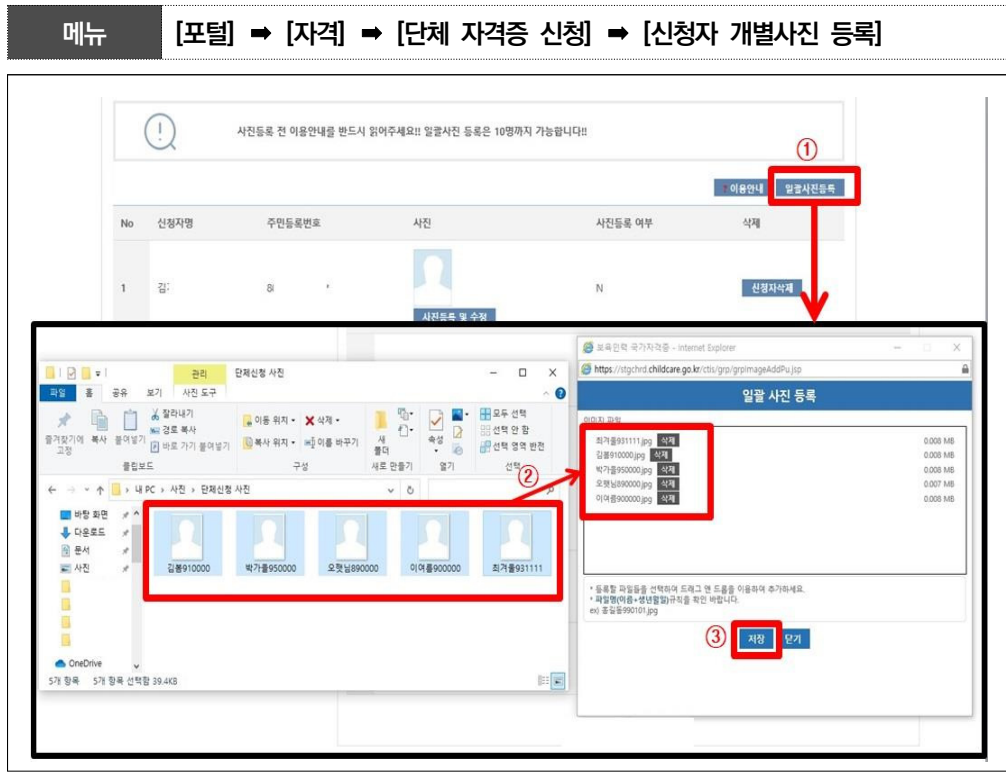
메뉴 [포털] ➡ [자격] ➡ [단체 자격증 신청] ➡ [신청자 개별사진 등록]

사진등록 전 이용안내를 반드시 읽어주세요!! 일괄사진 등록은 10명까지 가능합니다!!

①

! 이용안내 일괄사진등록

| No | 신청자명 | 주민등록번호 | 사진 | 사진등록 여부 | 삭제 |
|---|---|---|---|---|---|
| 1 | 김: | 8l | 사진등록 및 수정 | N | 신청자삭제 |

관리 단체신청 사진

파일 홈 공유 보기 사진 도구

즐겨찾기에 고정 복사 붙여넣기 잘라내기 경로 복사 바로 가기 붙여넣기 클립보드

이동 위치 삭제 복사 위치 이름 바꾸기 구성

새 폴더 새로 만들기

속성 열기

모두 선택 선택 안 함 선택 영역 반전 선택

내 PC › 사진 › 단체신청 사진

바탕 화면 다운로드 문서 사진

OneDrive

김봄910000 박가을950000 오햇님890000 이여름900000 최겨울931111

5개 항목 5개 항목 선택함 39.4KB

②

보육인력 국가자격증 - Internet Explorer

https://stgchrd.childcare.go.kr/ctis/grp/grpImageAddPu.jsp

일괄 사진 등록

이미지 파일

최겨울931111.jpg 삭제 0.008 MB
김봄910000.jpg 삭제 0.008 MB
박가을950000.jpg 삭제 0.008 MB
오햇님890000.jpg 삭제 0.007 MB
이여름900000.jpg 삭제 0.008 MB

* 등록할 파일들을 선택하여 드래그 앤 드롭을 이용하여 추가하세요.
* 파일명(이름+생년월일)규칙을 확인 바랍니다.
ex) 홍길동990101.jpg

③ 저장 닫기